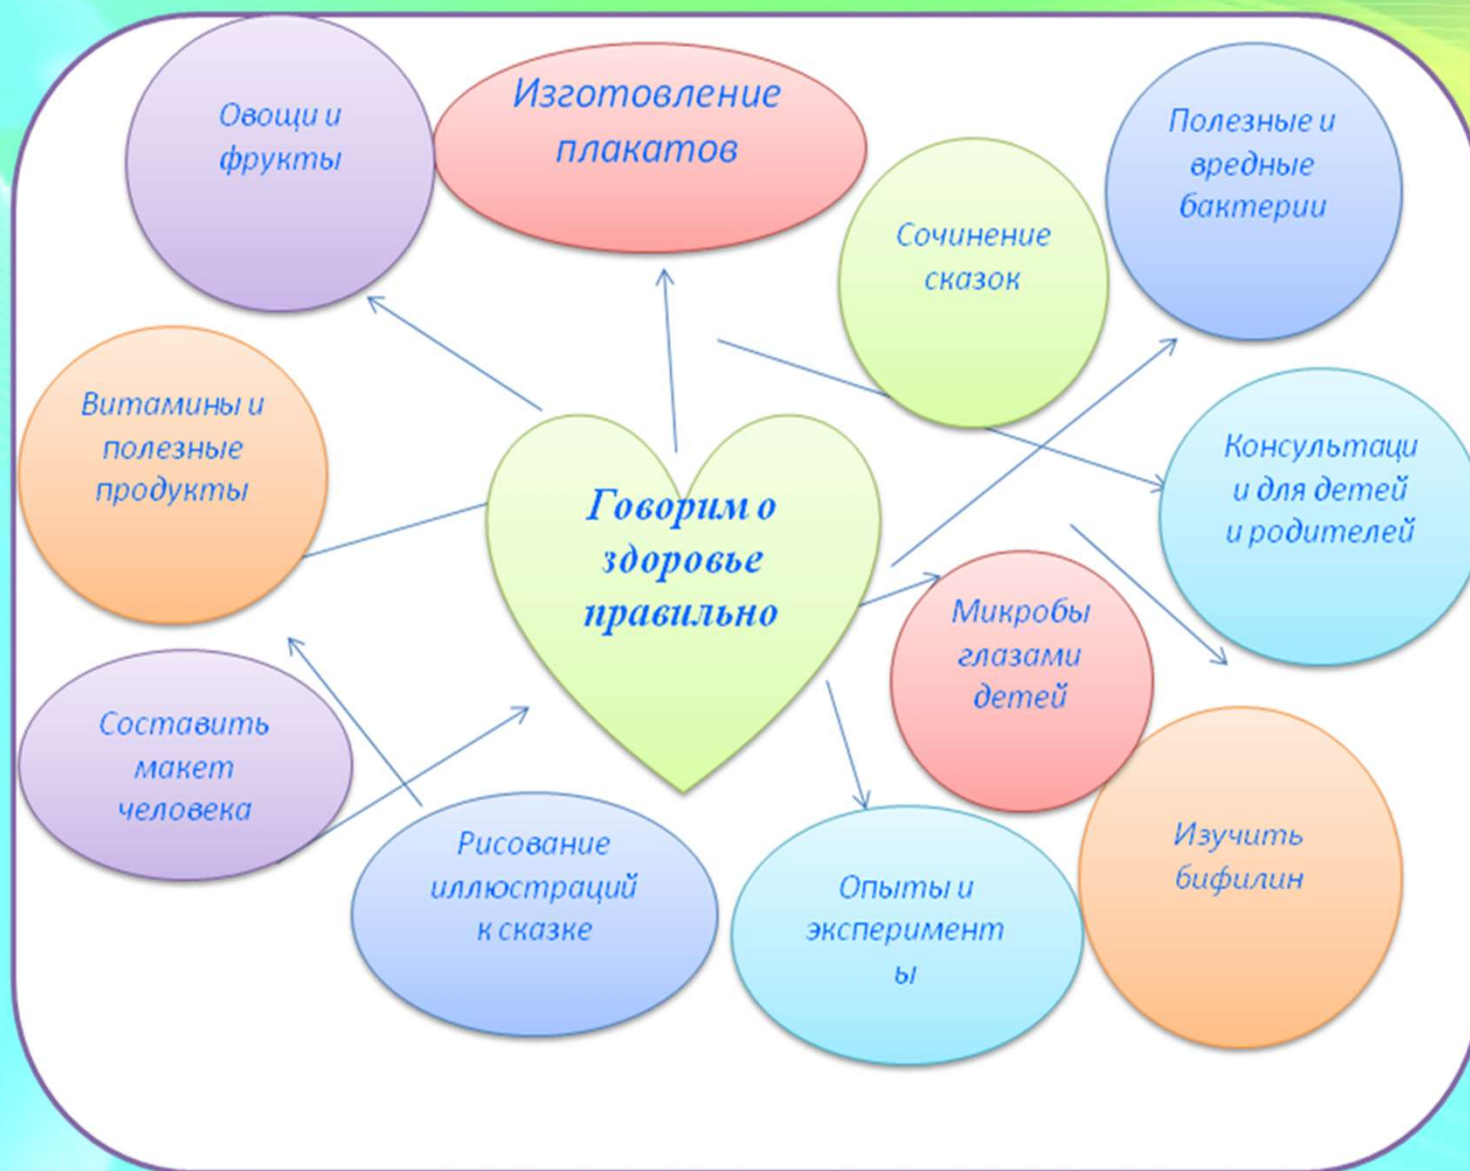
Говорим о здоровье правильно

Овощи и фрукты

Изготовление плакатов

Сочинение сказок

Полезные и вредные бактерии

Витамины и полезные продукты

Консультаци и для детей и родителей

Микробы глазами детей

Составить макет человека

Рисование иллюстраций к сказке

Опыты и эксперимент ы

Изучить бифилин